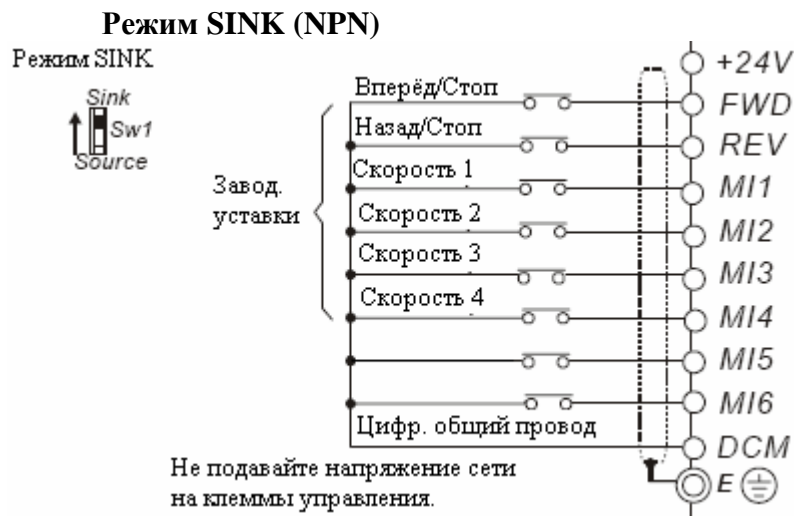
Режим SINK (NPN)

Режим SINK

Sink
Sw1
Source

Завод. уставки

Вперёд/Стоп
Назад/Стоп
Скорость 1
Скорость 2
Скорость 3
Скорость 4

Цифр. общий провод

+24V
FWD
REV
MI1
MI2
MI3
MI4
MI5
MI6
DCM
E

Не подавайте напряжение сети на клеммы управления.